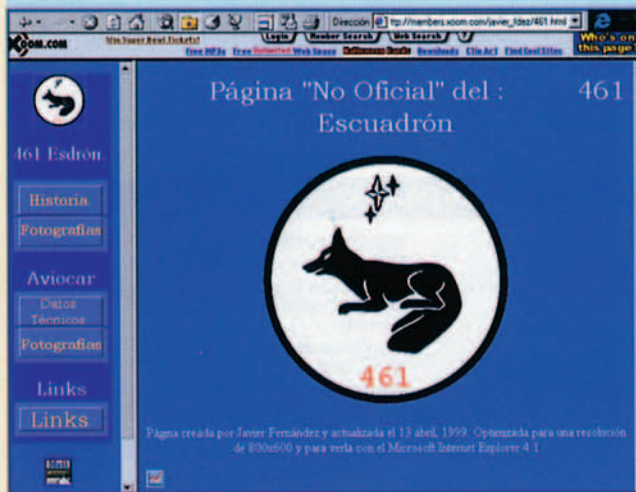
Dirección http://members.xoom.com/javier_fdez/461.html

Xoom.com

Win Super Bowl Tickets!

Login

Member Search

Web Search

Free MP3s Free Unlimited Web Space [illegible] Downloads Clip Art Find Cool Sites

Who's on this page?

461 Esdrón

Historia

Fotografías

Aviocar

Datos Técnicos

Fotografías

Links

Links

Página "No Oficial" del : 461 Escuadrón

461

Página creada por Javier Fernández y actualizada el 13 abril, 1999. Optimizada para una resolución de 800x600 y para verla con el Microsoft Internet Explorer 4.1